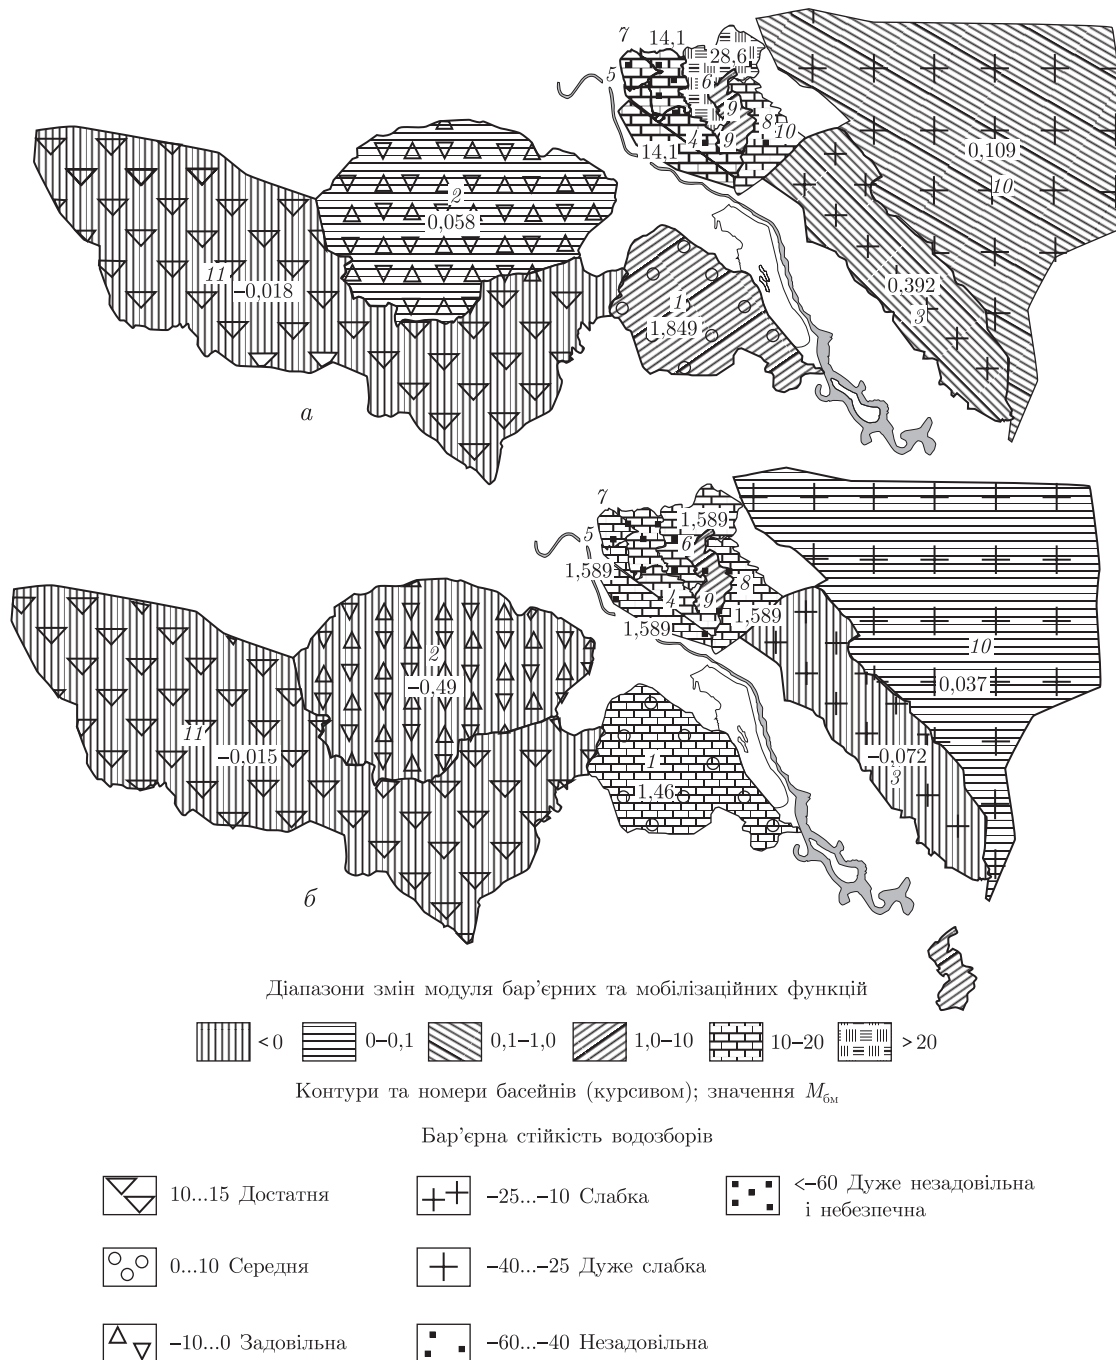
7 14,1 28,6 5 6 9 4 9 8 10 14,1 0,109 10 2 0,058 11 −0,018 1 1,849 0,392 3

а

7 1,589 5 6 1,589 8 4 9 1,589 1,589 10 2 −0,49 0,037 11 −0,015 1 1,46 −0,072 3

б

Діапазони змін модуля бар'єрних та мобілізаційних функцій

< 0 0–0,1 0,1–1,0 1,0–10 10–20 > 20

Контури та номери басейнів (курсивом); значення $M_{бм}$

Бар'єрна стійкість водозборів

10...15 Достатня

−25...−10 Слабка

<−60 Дуже незадовільна і небезпечна

0...10 Середня

−40...−25 Дуже слабка

−10...0 Задовільна

−60...−40 Незадовільна